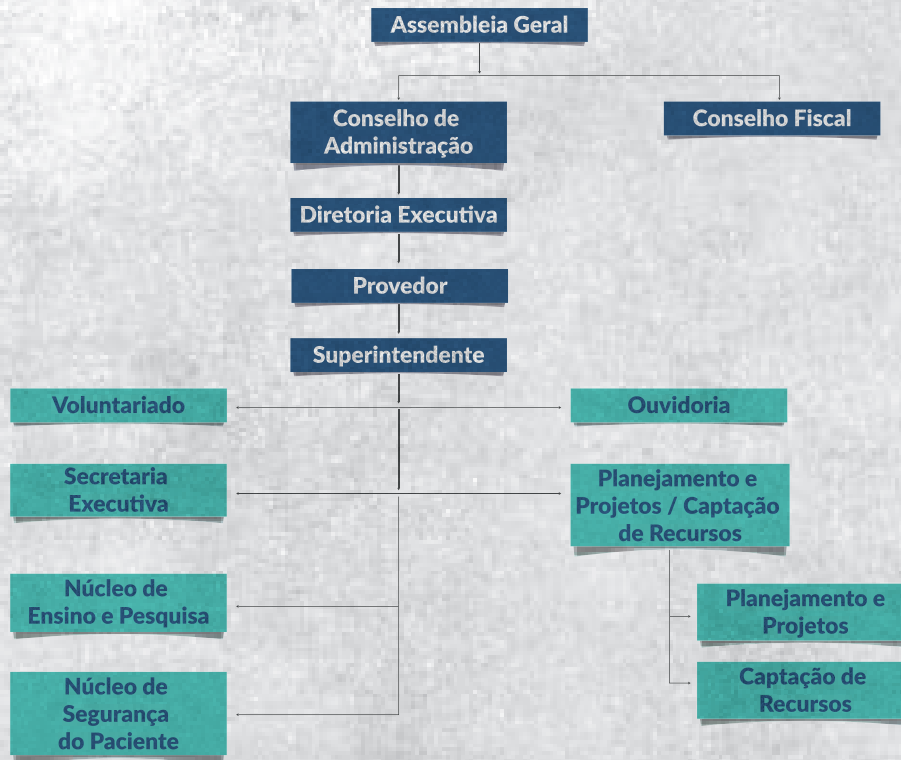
Assembleia Geral

Conselho de Administração

Conselho Fiscal

Diretoria Executiva

Provedor

Superintendente

Voluntariado

Ouvidoria

Secretaria Executiva

Planejamento e Projetos / Captação de Recursos

Núcleo de Ensino e Pesquisa

Planejamento e Projetos

Núcleo de Segurança do Paciente

Captação de Recursos